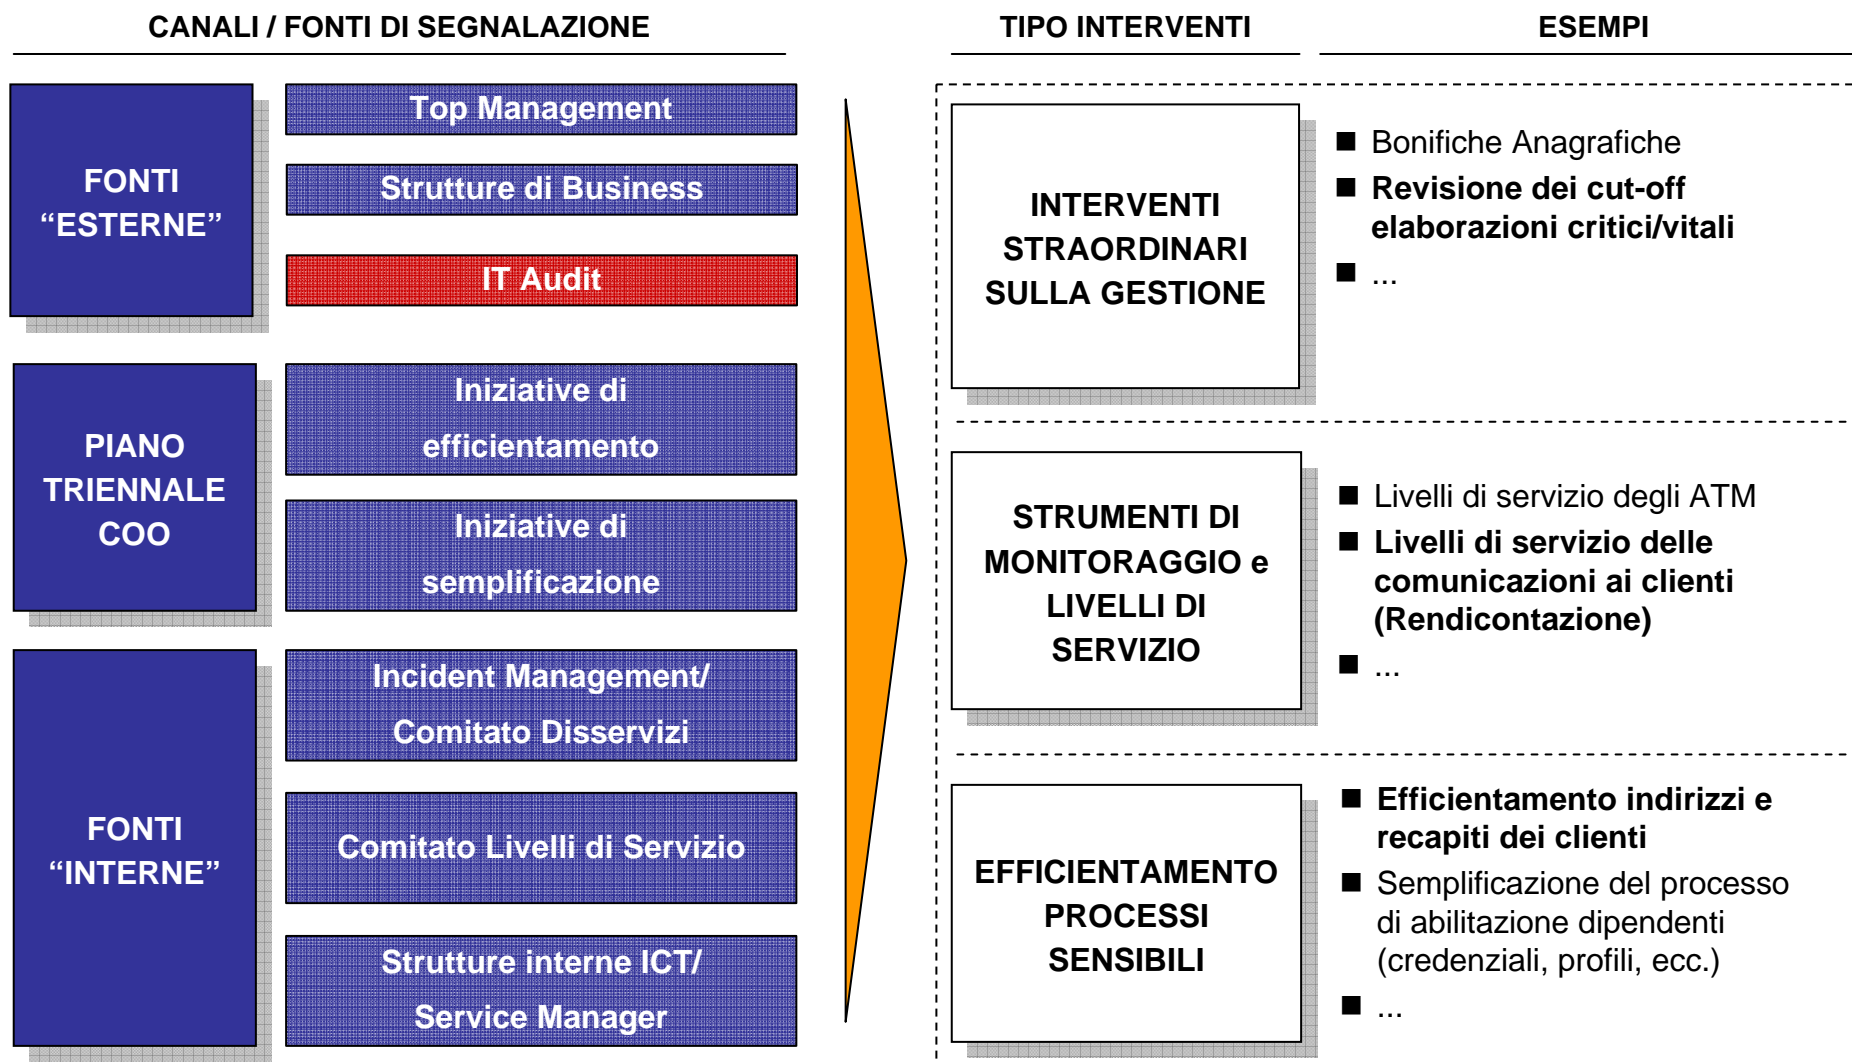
CANALI / FONTI DI SEGNALAZIONE

FONTI “ESTERNE”

Top Management

Strutture di Business

IT Audit

PIANO TRIENNALE COO

Iniziative di efficientamento

Iniziative di semplificazione

FONTI “INTERNE”

Incident Management/ Comitato Disservizi

Comitato Livelli di Servizio

Strutture interne ICT/ Service Manager

TIPO INTERVENTI

ESEMPI

INTERVENTI STRAORDINARI SULLA GESTIONE

■ Bonifiche Anagrafiche
■ Revisione dei cut-off elaborazioni critici/vitali
■ ...

STRUMENTI DI MONITORAGGIO e LIVELLI DI SERVIZIO

■ Livelli di servizio degli ATM
■ Livelli di servizio delle comunicazioni ai clienti (Rendicontazione)
■ ...

EFFICIENTAMENTO PROCESSI SENSIBILI

■ Efficientamento indirizzi e recapiti dei clienti
■ Semplificazione del processo di abilitazione dipendenti (credenziali, profili, ecc.)
■ ...